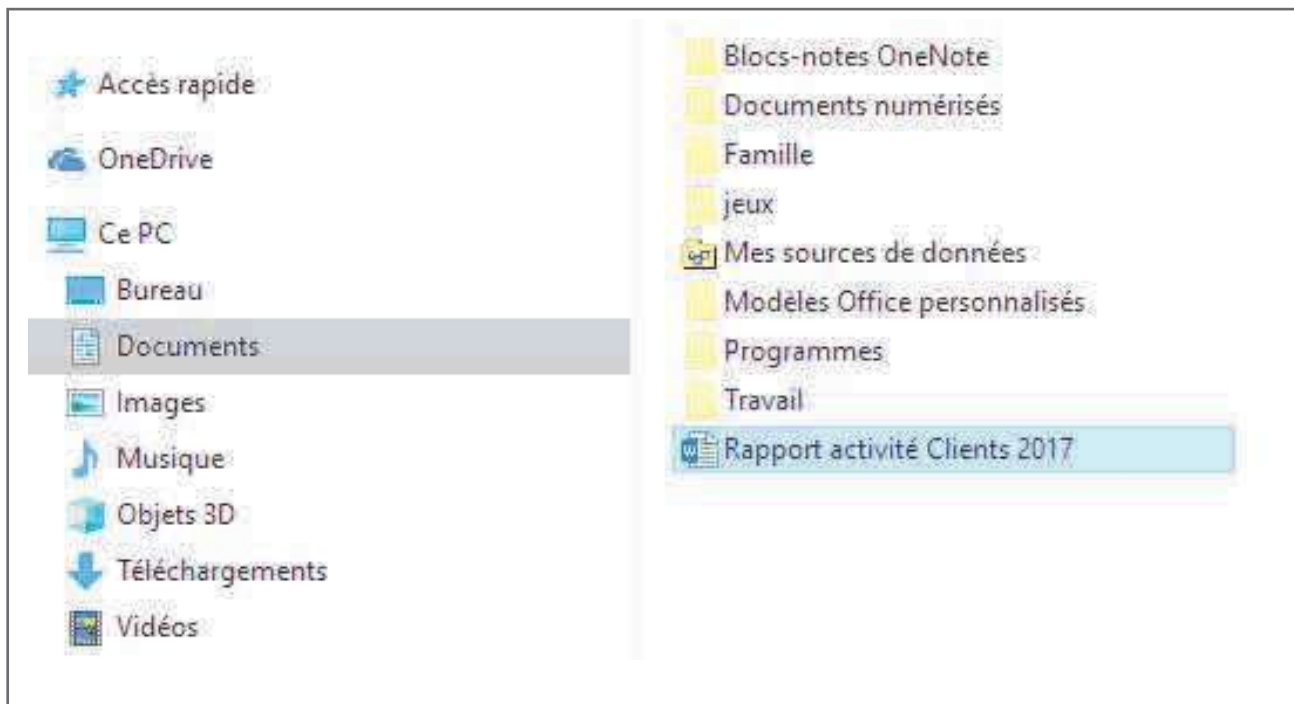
Accès rapide
OneDrive
Ce PC
Bureau
Documents
Images
Musique
Objets 3D
Téléchargements
Vidéos

Blocs-notes OneNote
Documents numérisés
Famille
jeux
Mes sources de données
Modèles Office personnalisés
Programmes
Travail
Rapport activité Clients 2017